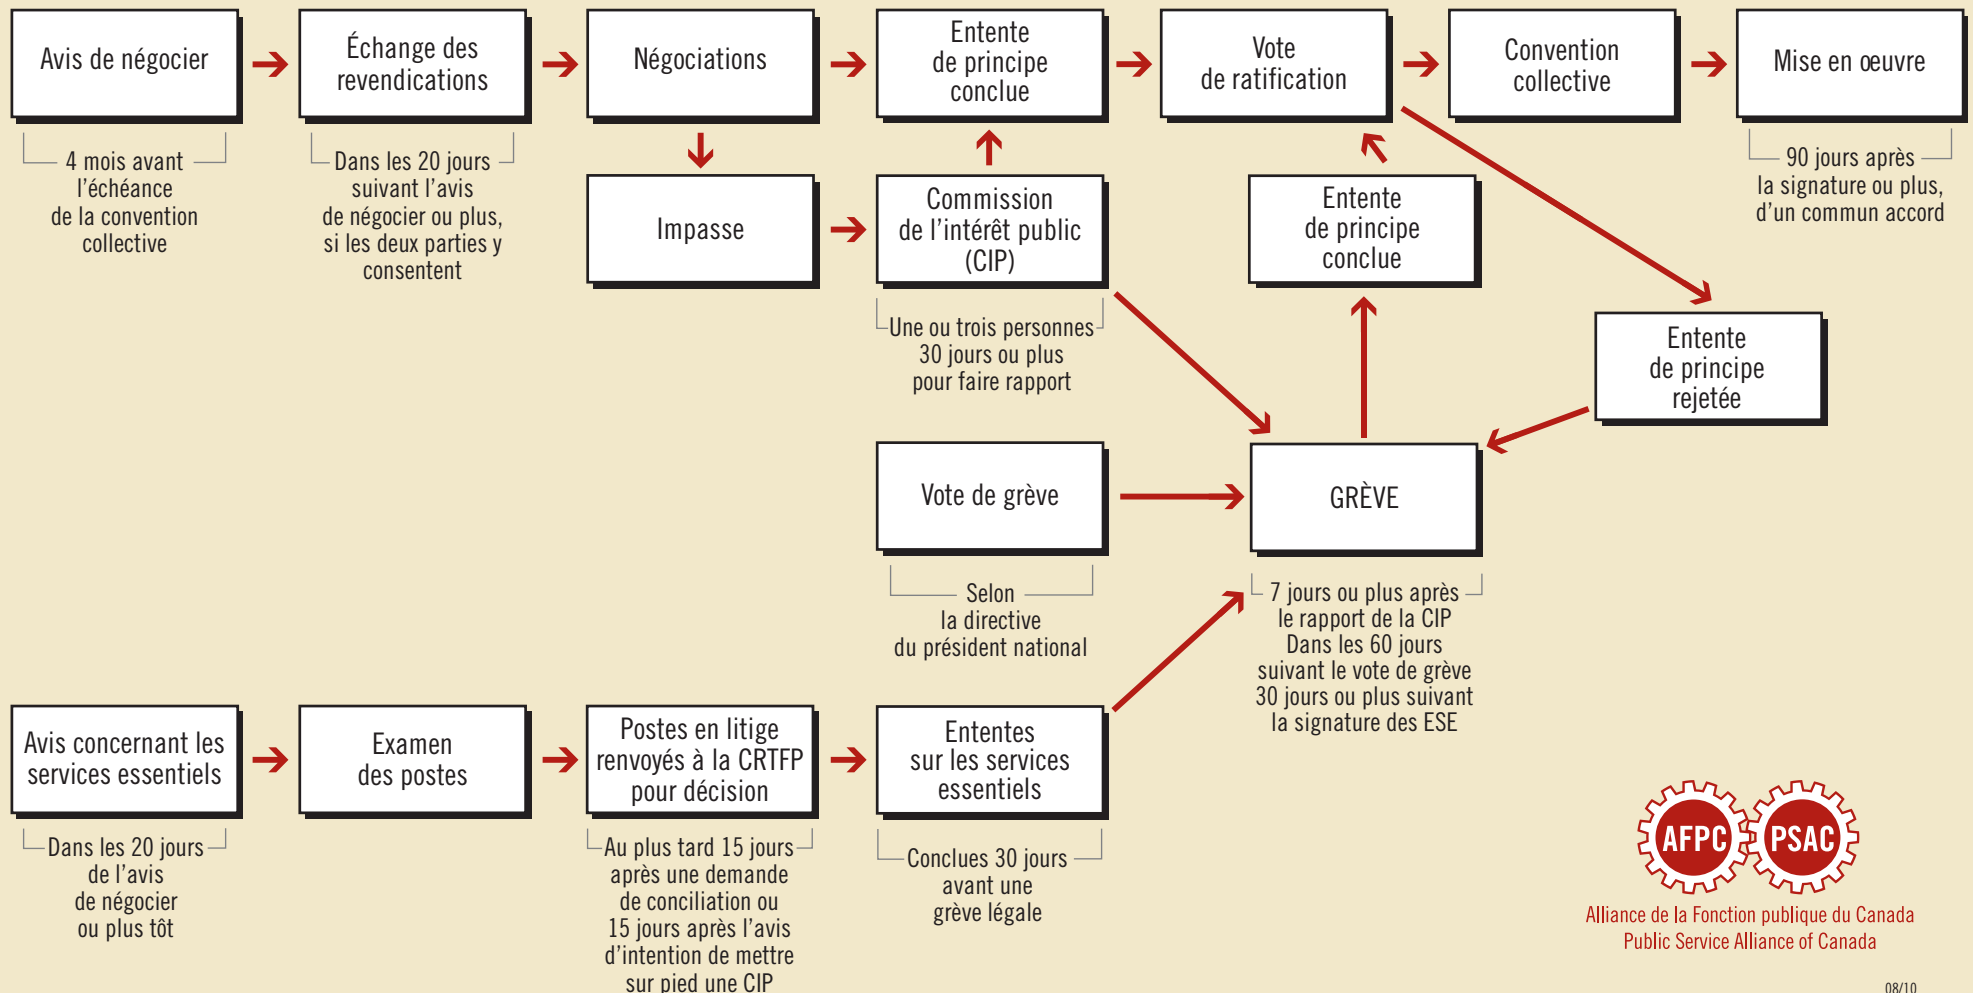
Avis de négocier

4 mois avant l'échéance de la convention collective

Échange des revendications

Dans les 20 jours suivant l'avis de négocier ou plus, si les deux parties y consentent

Négociations

Impasse

Entente de principe conclue

Commission de l'intérêt public (CIP)

Une ou trois personnes 30 jours ou plus pour faire rapport

Vote de ratification

Entente de principe conclue

Convention collective

Mise en œuvre

90 jours après la signature ou plus, d'un commun accord

Entente de principe rejetée

Vote de grève

Selon la directive du président national

GRÈVE

7 jours ou plus après le rapport de la CIP Dans les 60 jours suivant le vote de grève 30 jours ou plus suivant la signature des ESE

Avis concernant les services essentiels

Dans les 20 jours de l'avis de négocier ou plus tôt

Examen des postes

Postes en litige renvoyés à la CRTFP pour décision

Au plus tard 15 jours après une demande de conciliation ou 15 jours après l'avis d'intention de mettre sur pied une CIP

Ententes sur les services essentiels

Conclues 30 jours avant une grève légale

AFPC PSAC

Alliance de la Fonction publique du Canada
Public Service Alliance of Canada

08/10